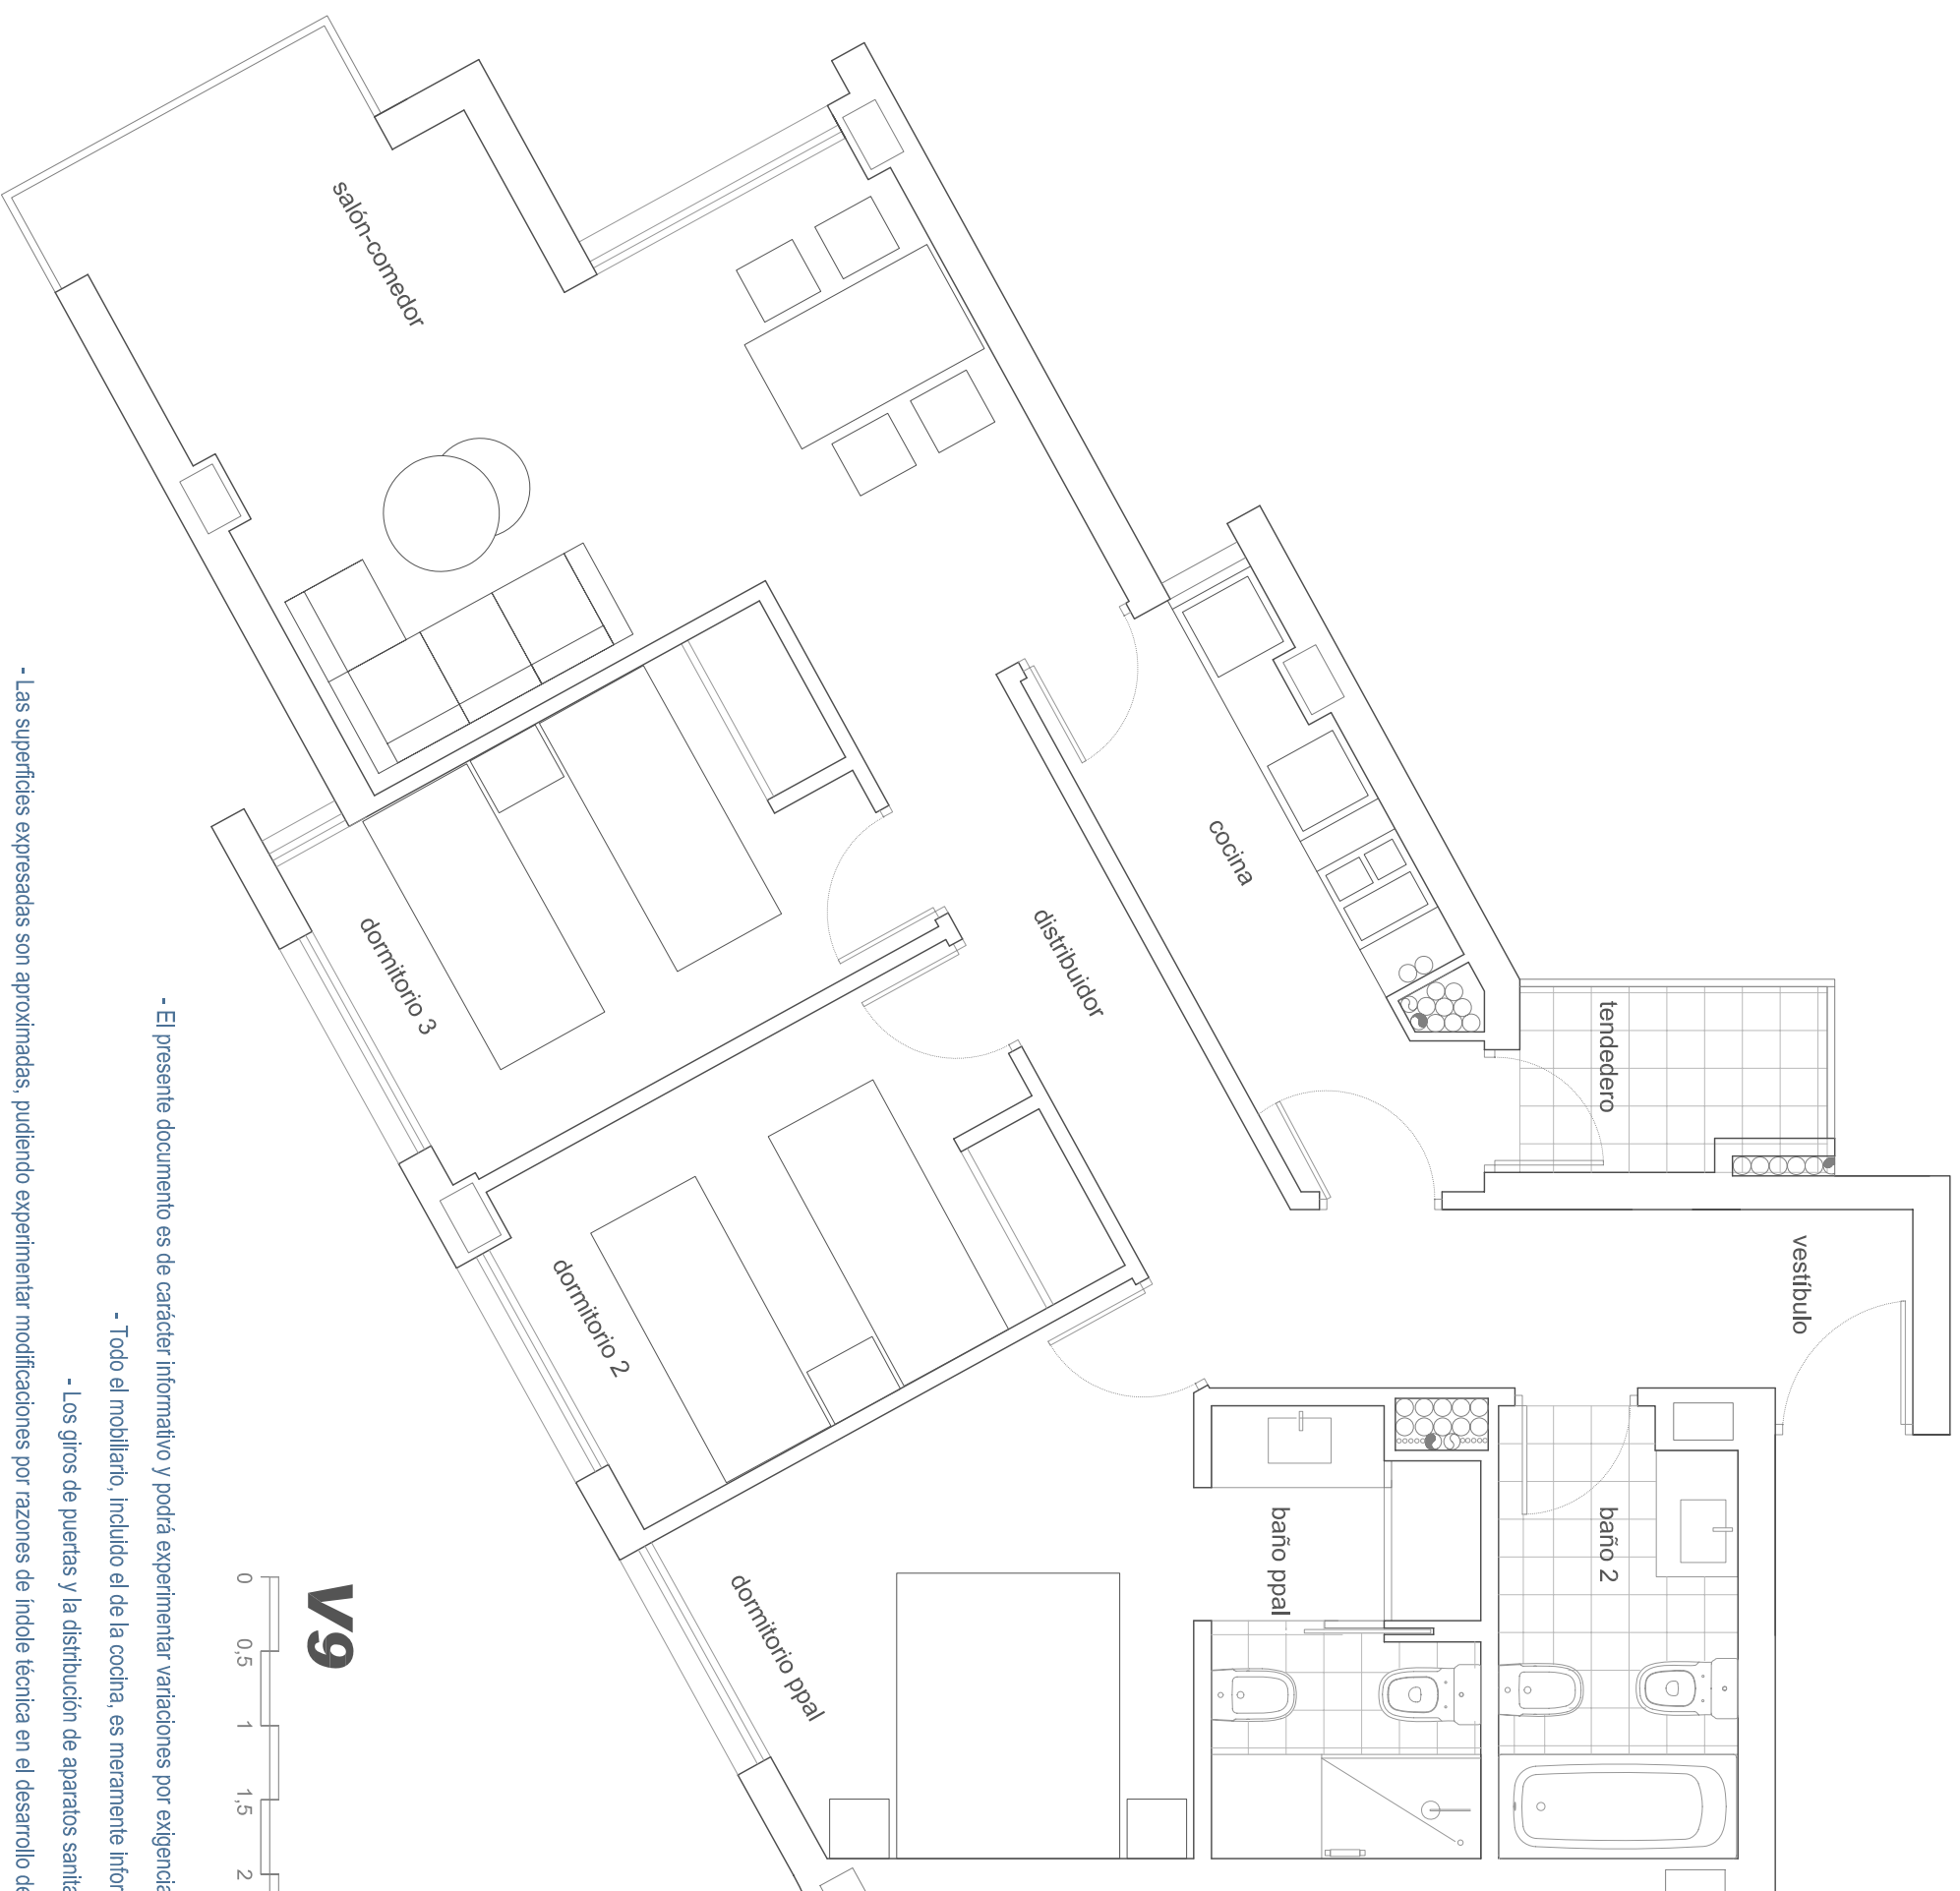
salón-comedor

cocina

distribuidor

tendedero

dormitorio 3

vestíbulo

dormitorio 2

baño ppal

baño 2

dormitorio ppal

V9

0
0,5
1
1,5
2

- El presente documento es de carácter informativo y podrá experimentar variaciones por exigencia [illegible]

- Todo el mobiliario, incluido el de la cocina, es meramente infor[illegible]

- Los giros de puertas y la distribución de aparatos sanita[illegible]

- Las superficies expresadas son aproximadas, pudiendo experimentar modificaciones por razones de índole técnica en el desarrollo d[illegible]